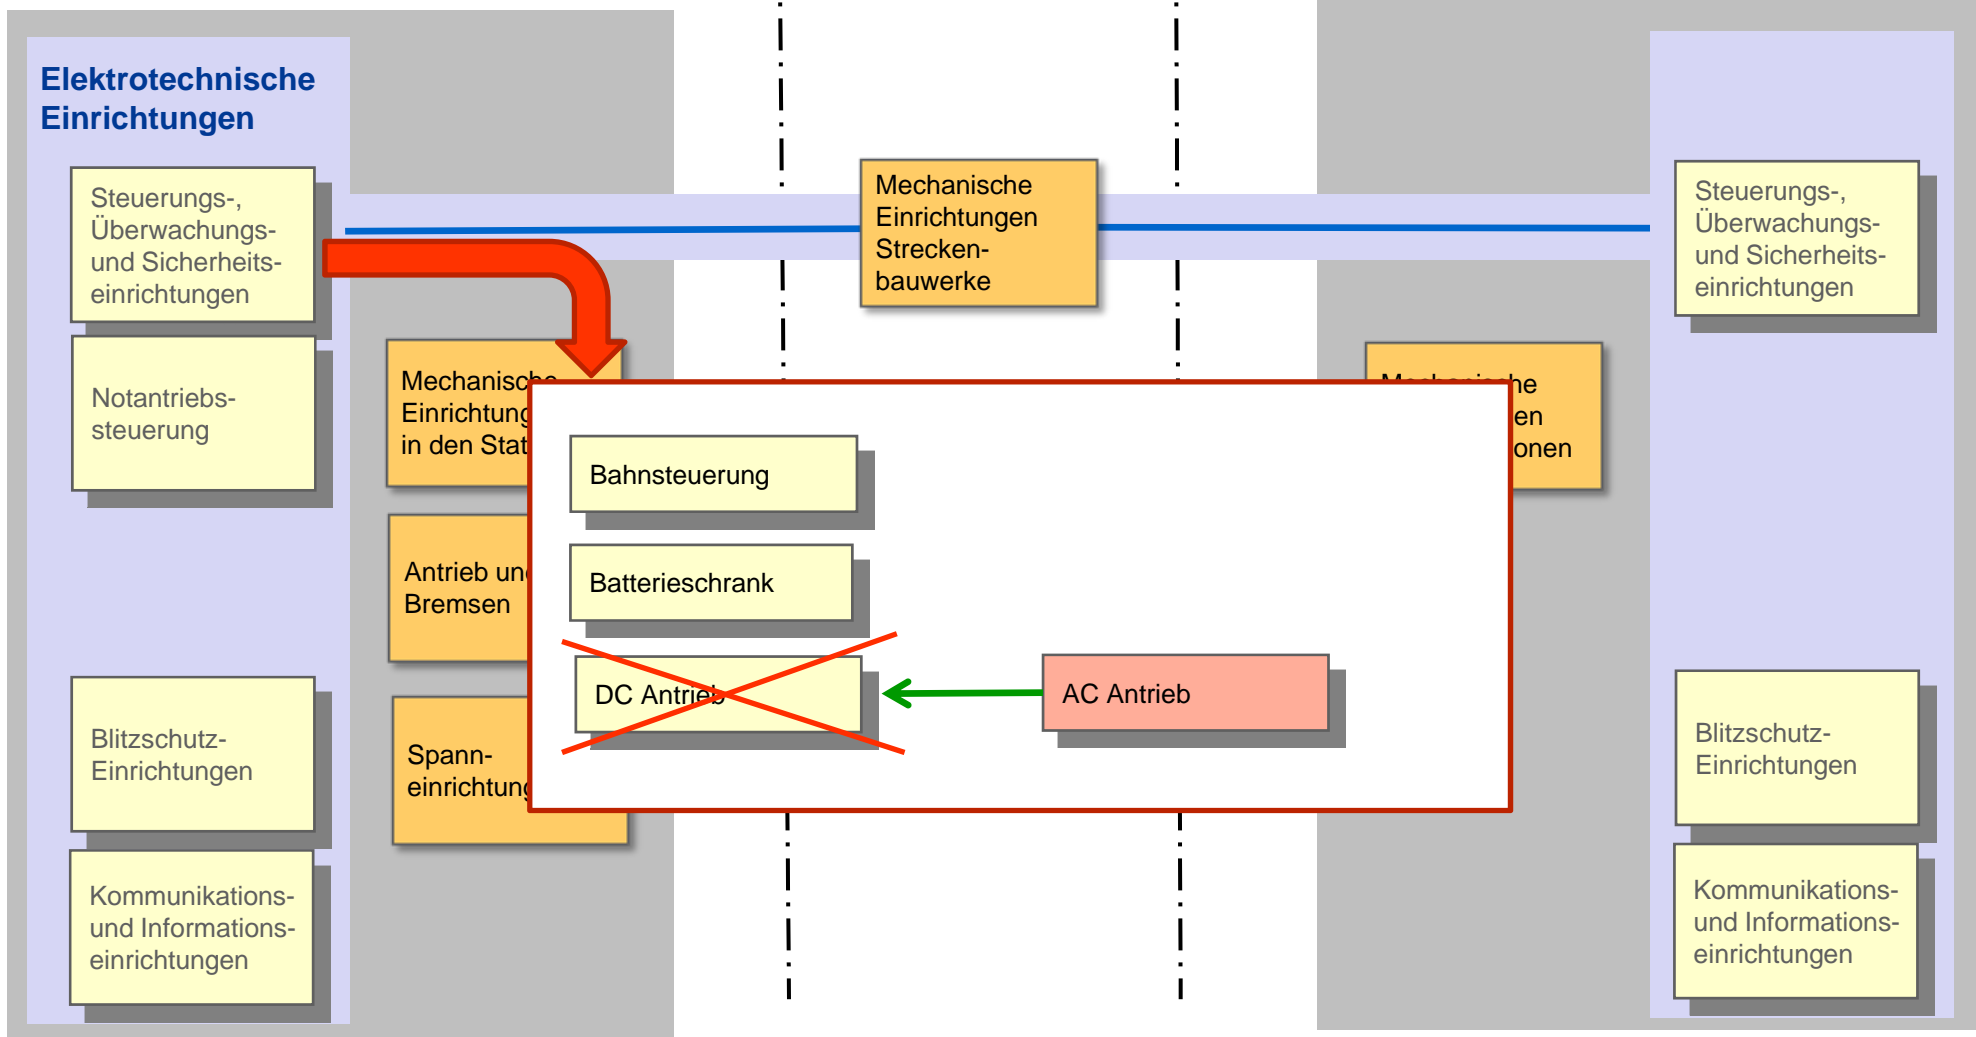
Elektrotechnische Einrichtungen

Steuerungs-, Überwachungs- und Sicherheitseinrichtungen

Notantriebssteuerung

Blitzschutz-Einrichtungen

Kommunikations- und Informationseinrichtungen

Mechanische Einrichtung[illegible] in den Stat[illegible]

Antrieb un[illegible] Bremsen

Spanneinrichtung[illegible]

Mechanische Einrichtungen Streckenbauwerke

Steuerungs-, Überwachungs- und Sicherheitseinrichtungen

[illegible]he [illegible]en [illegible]onen

Blitzschutz-Einrichtungen

Kommunikations- und Informationseinrichtungen

Bahnsteuerung

Batterieschrank

DC Antrieb

AC Antrieb